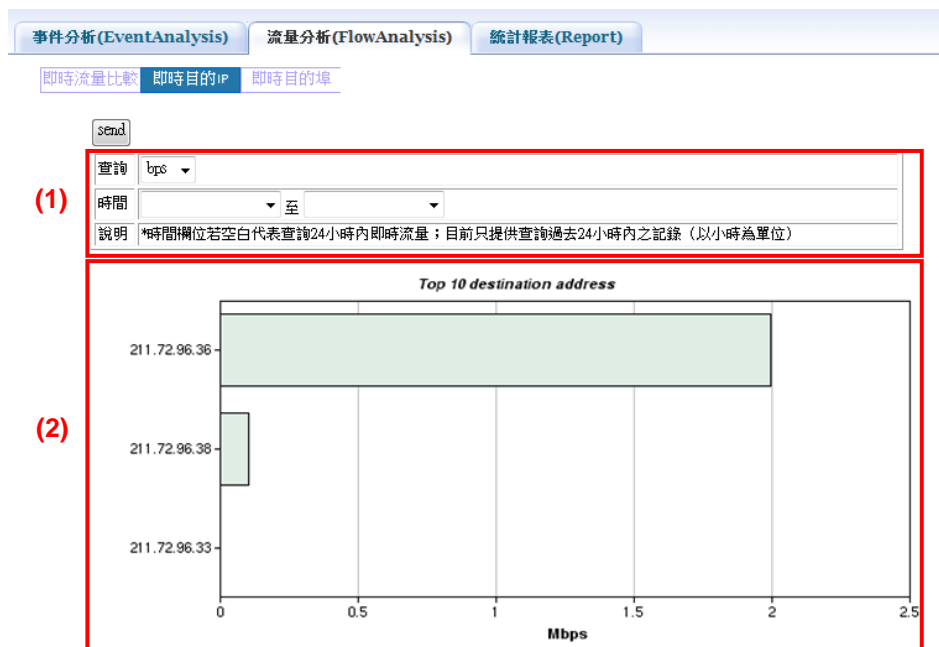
事件分析(EventAnalysis) 流量分析(FlowAnalysis) 統計報表(Report)

即時流量比較 即時目的IP 即時目的埠

send

| 查詢 | bps |
|---|---|
| 時間 | 至 |
| 說明 | *時間欄位若空白代表查詢24小時內即時流量；目前只提供查詢過去24小時內之記錄（以小時為單位） |

(1)

(2)

Top 10 destination address

211.72.96.36
211.72.96.38
211.72.96.33

0 0.5 1 1.5 2 2.5

Mbps